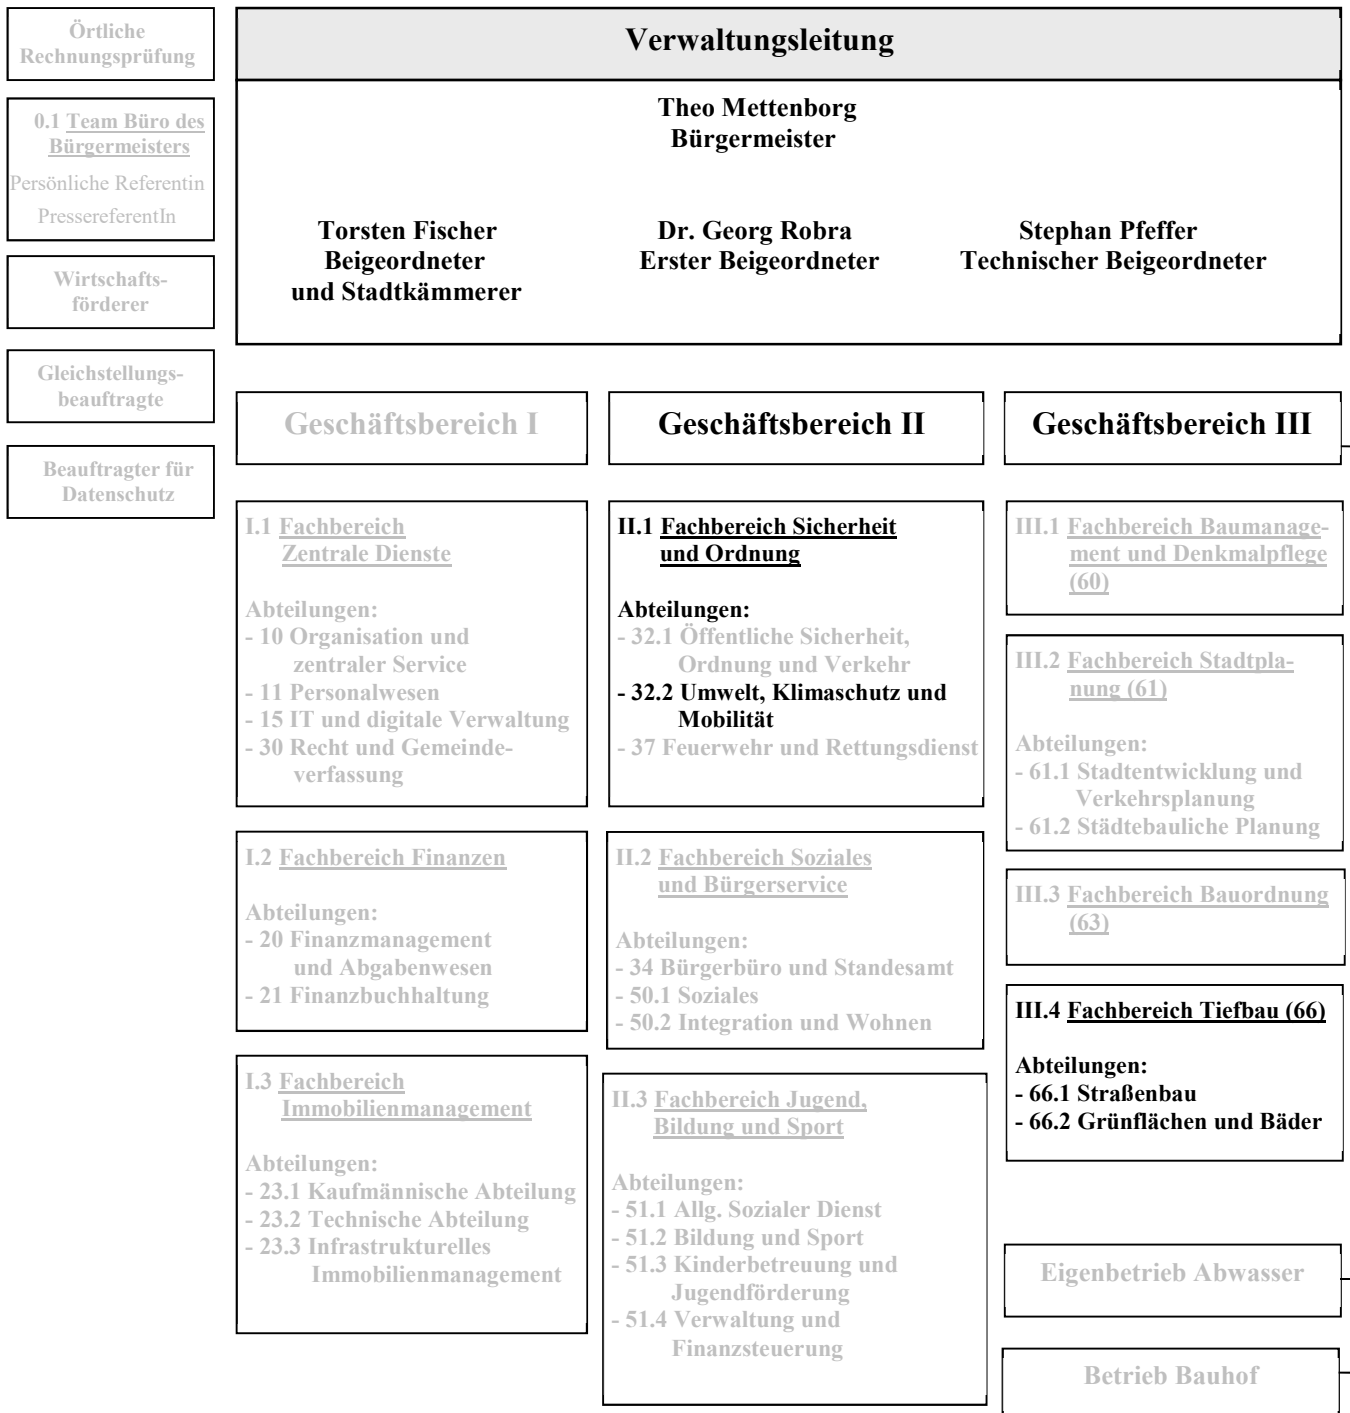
Örtliche Rechnungsprüfung

0.1 Team Büro des Bürgermeisters
Persönliche Referentin
PressereferentIn

Wirtschaftsförderer

Gleichstellungsbeauftragte

Beauftragter für Datenschutz

Verwaltungsleitung

Theo Mettenborg
Bürgermeister

Torsten Fischer
Beigeordneter
und Stadtkämmerer

Dr. Georg Robra
Erster Beigeordneter

Stephan Pfeffer
Technischer Beigeordneter

Geschäftsbereich I

Geschäftsbereich II

Geschäftsbereich III

I.1 Fachbereich Zentrale Dienste

Abteilungen:
- 10 Organisation und zentraler Service
- 11 Personalwesen
- 15 IT und digitale Verwaltung
- 30 Recht und Gemeindeverfassung

II.1 Fachbereich Sicherheit und Ordnung

Abteilungen:
- 32.1 Öffentliche Sicherheit, Ordnung und Verkehr
- 32.2 Umwelt, Klimaschutz und Mobilität
- 37 Feuerwehr und Rettungsdienst

III.1 Fachbereich Baumanagement und Denkmalpflege (60)

III.2 Fachbereich Stadtplanung (61)

Abteilungen:
- 61.1 Stadtentwicklung und Verkehrsplanung
- 61.2 Städtebauliche Planung

I.2 Fachbereich Finanzen

Abteilungen:
- 20 Finanzmanagement und Abgabenwesen
- 21 Finanzbuchhaltung

II.2 Fachbereich Soziales und Bürgerservice

Abteilungen:
- 34 Bürgerbüro und Standesamt
- 50.1 Soziales
- 50.2 Integration und Wohnen

III.3 Fachbereich Bauordnung (63)

III.4 Fachbereich Tiefbau (66)

Abteilungen:
- 66.1 Straßenbau
- 66.2 Grünflächen und Bäder

I.3 Fachbereich Immobilienmanagement

Abteilungen:
- 23.1 Kaufmännische Abteilung
- 23.2 Technische Abteilung
- 23.3 Infrastrukturelles Immobilienmanagement

II.3 Fachbereich Jugend, Bildung und Sport

Abteilungen:
- 51.1 Allg. Sozialer Dienst
- 51.2 Bildung und Sport
- 51.3 Kinderbetreuung und Jugendförderung
- 51.4 Verwaltung und Finanzsteuerung

Eigenbetrieb Abwasser

Betrieb Bauhof